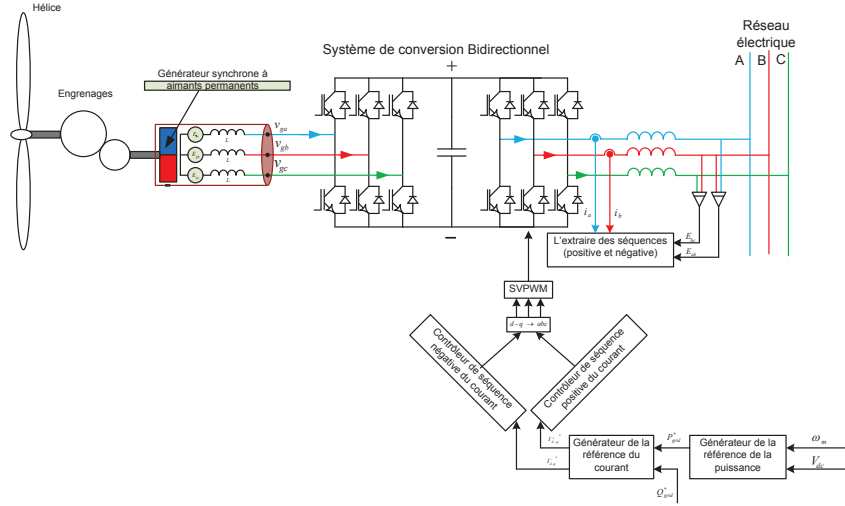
Hélice

Système de conversion Bidirectionnel

Réseau électrique

A B C

Générateur synchrone à aimants permanents

Engrenages

$E_a$

$E_b$

$E_c$

$L$

$L$

$L$

$v_{ga}$

$v_{gb}$

$v_{gc}$

+

−

$i_a$

$i_b$

$E_{bc}$

$E_{ab}$

L'extraire des séquences (positive et négative)

SVPWM

$d-q \rightarrow abc$

Contrôleur de séquence négative du courant

Contrôleur de séquence positive du courant

$I^{-*}_{d-q}$

$I^{+*}_{d-q}$

Générateur de la référence du courant

$P^{*}_{grid}$

$Q^{*}_{grid}$

Générateur de la référence de la puissance

$\omega_m$

$V_{dc}$